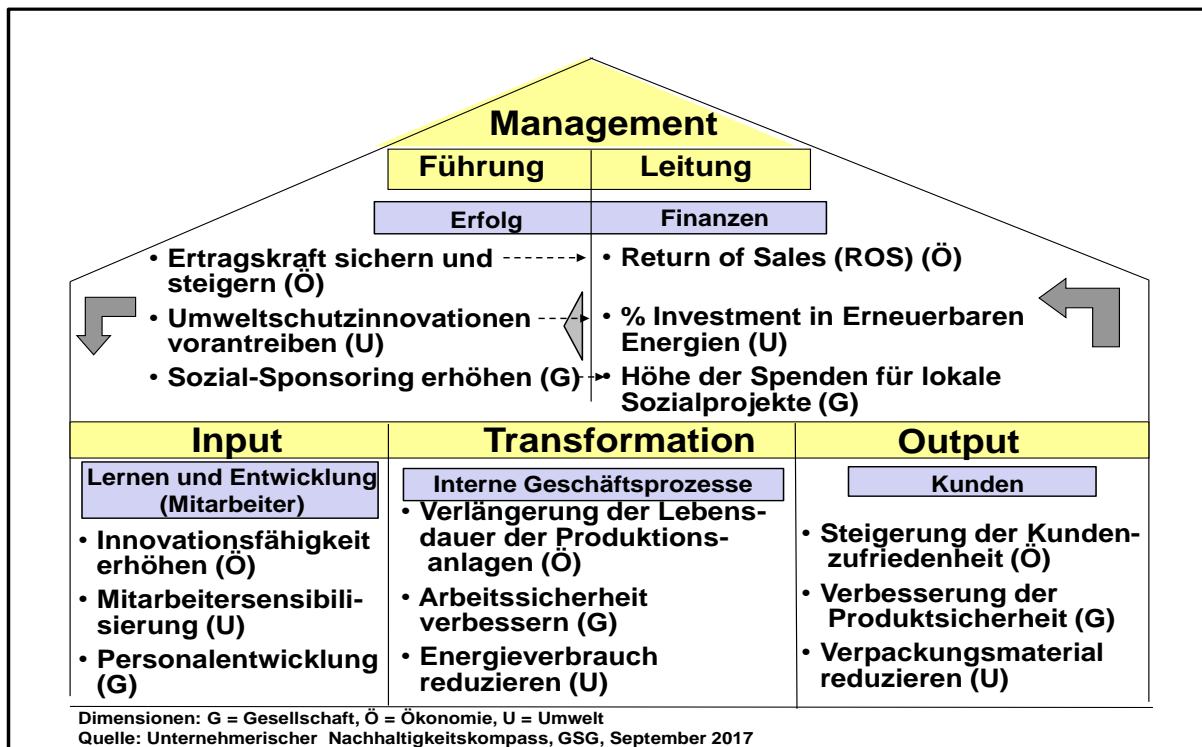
Management

Führung

Leitung

Erfolg

Finanzen

• Ertragskraft sichern und steigern (Ö)

• Umweltschutzinnovationen vorantreiben (U)

• Sozial-Sponsoring erhöhen (G)

• Return of Sales (ROS) (Ö)

• % Investment in Erneuerbaren Energien (U)

• Höhe der Spenden für lokale Sozialprojekte (G)

Input

Transformation

Output

Lernen und Entwicklung (Mitarbeiter)

• Innovationsfähigkeit erhöhen (Ö)

• Mitarbeitersensibilisierung (U)

• Personalentwicklung (G)

Interne Geschäftsprozesse

• Verlängerung der Lebensdauer der Produktionsanlagen (Ö)

• Arbeitssicherheit verbessern (G)

• Energieverbrauch reduzieren (U)

Kunden

• Steigerung der Kundenzufriedenheit (Ö)

• Verbesserung der Produktsicherheit (G)

• Verpackungsmaterial reduzieren (U)

Dimensionen: G = Gesellschaft, Ö = Ökonomie, U = Umwelt
Quelle: Unternehmerischer Nachhaltigkeitskompass, GSG, September 2017